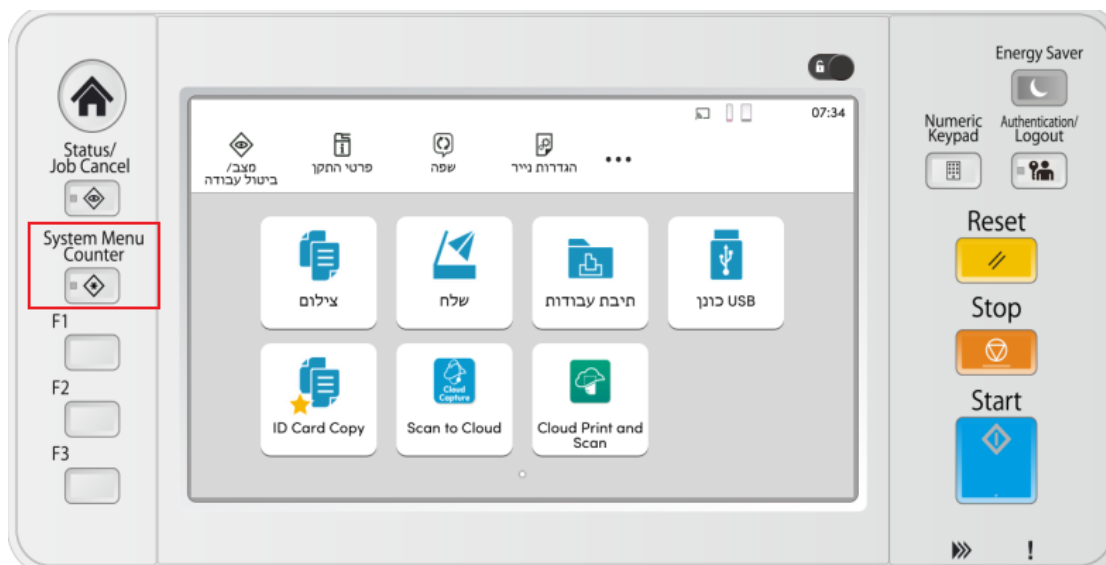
Status/
Job Cancel

System Menu
Counter

F1

F2

F3

07:34

מצב/
ביטול עבודה

פרטי התקן

שפה

הגדרות נייר

...

צילום

שלח

תיבת עבודות

USB כונן

ID Card Copy

Cloud Capture

Scan to Cloud

Cloud Print and Scan

Energy Saver

Numeric Keypad

Authentication/ Logout

Reset

Stop

Start

!